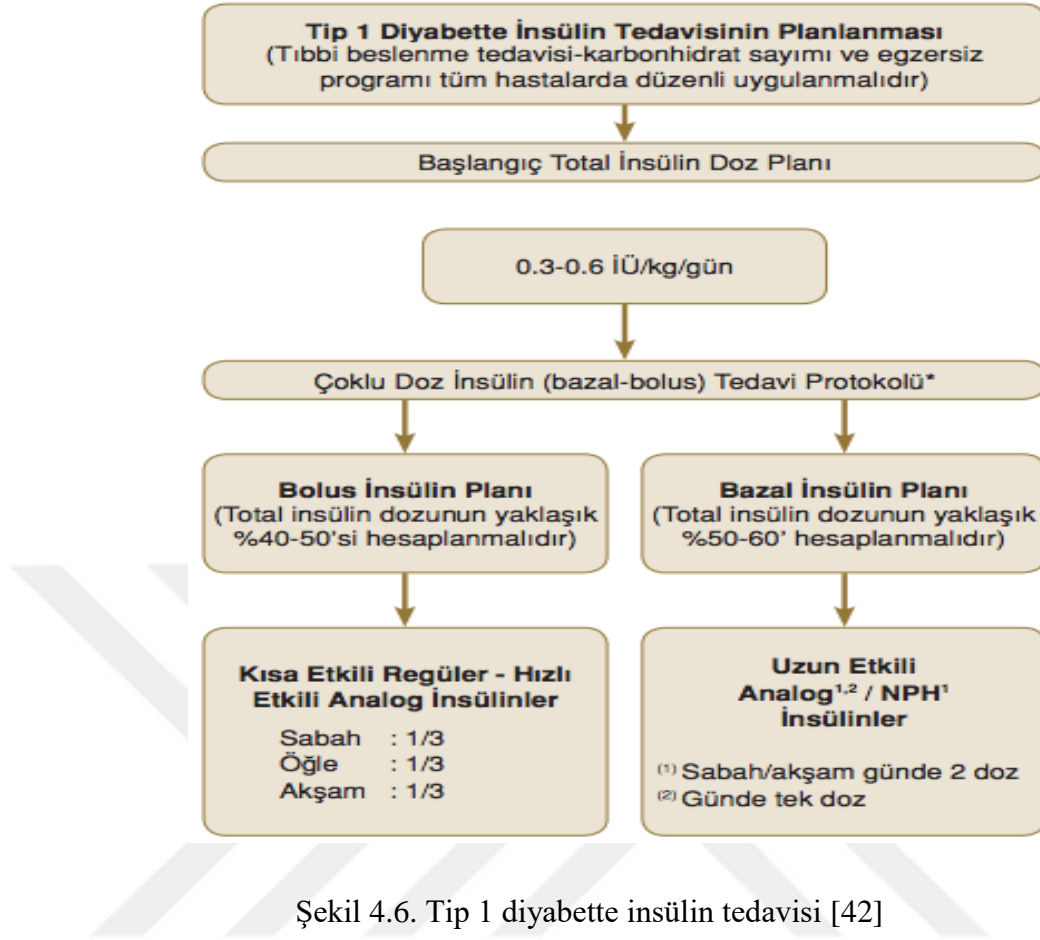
Tip 1 Diyabette İnsülin Tedavisinin Planlanması
(Tıbbi beslenme tedavisi-karbonhidrat sayımı ve egzersiz programı tüm hastalarda düzenli uygulanmalıdır)

Başlangıç Total İnsülin Doz Planı

0.3-0.6 İÜ/kg/gün

Çoklu Doz İnsülin (bazal-bolus) Tedavi Protokolü*

Bolus İnsülin Planı
(Total insülin dozunun yaklaşık %40-50'si hesaplanmalıdır)

Bazal İnsülin Planı
(Total insülin dozunun yaklaşık %50-60' hesaplanmalıdır)

Kısa Etkili Regüler - Hızlı Etkili Analog İnsülinler

Sabah : 1/3
Öğle : 1/3
Akşam : 1/3

Uzun Etkili Analog$^{1,2}$ / NPH$^{1}$ İnsülinler

$^{(1)}$ Sabah/akşam günde 2 doz
$^{(2)}$ Günde tek doz

Şekil 4.6. Tip 1 diyabette insülin tedavisi [42]